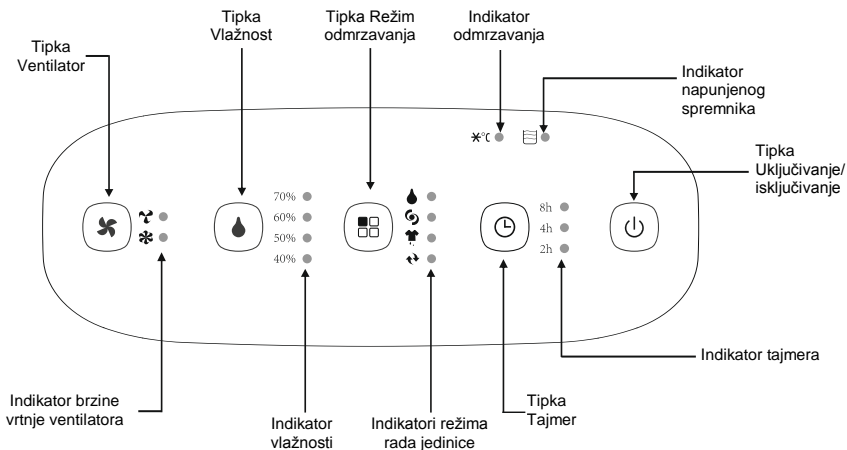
Tipka Ventilator

Tipka Vlažnost

Tipka Režim odmrzavanja

Indikator odmrzavanja

Indikator napunjenog spremnika

Tipka Uključivanje/ isključivanje

70%
60%
50%
40%

8h
4h
2h

Indikator tajmera

Indikator brzine vrtnje ventilatora

Indikator vlažnosti

Indikatori režima rada jedinice

Tipka Tajmer